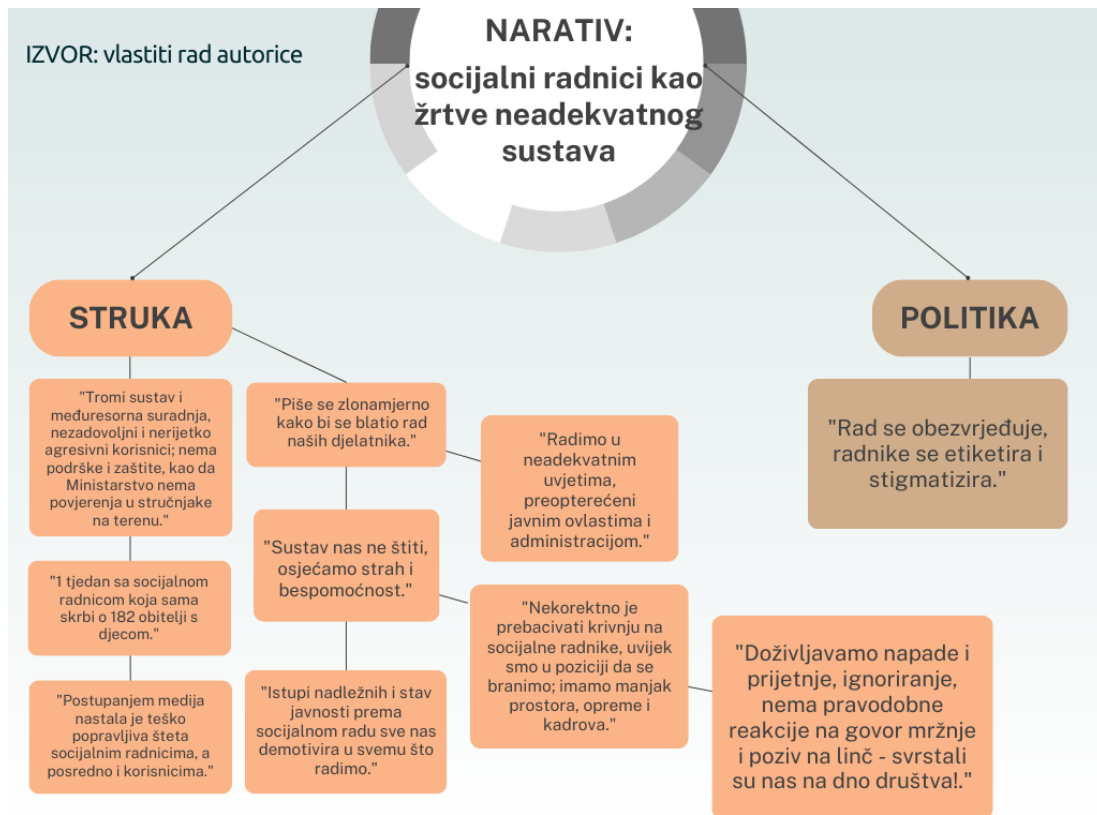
IZVOR: vlastiti rad autorice

NARATIV: socijalni radnici kao žrtve neadekvatnog sustava

STRUKA

POLITIKA

"Tromi sustav i međuresorna suradnja, nezadovoljni i nerijetko agresivni korisnici; nema podrške i zaštite, kao da Ministarstvo nema povjerenja u stručnjake na terenu."

"1 tjedan sa socijalnom radnicom koja sama skrbi o 182 obitelji s djecom."

"Postupanjem medija nastala je teško popravljiva šteta socijalnim radnicima, a posredno i korisnicima."

"Piše se zlonamjerno kako bi se blatio rad naših djelatnika."

"Sustav nas ne štiti, osjećamo strah i bespomoćnost."

"Istupi nadležnih i stav javnosti prema socijalnom radu sve nas demotivira u svemu što radimo."

"Radimo u neadekvatnim uvjetima, preopterećeni javnim ovlastima i administracijom."

"Nekorektno je prebacivati krivnju na socijalne radnike, uvijek smo u poziciji da se branimo; imamo manjak prostora, opreme i kadrova."

"Doživljavamo napade i prijetnje, ignoriranje, nema pravodobne reakcije na govor mržnje i poziv na linč - svrstali su nas na dno društva!."

"Rad se obezvrjeđuje, radnike se etiketira i stigmatizira."